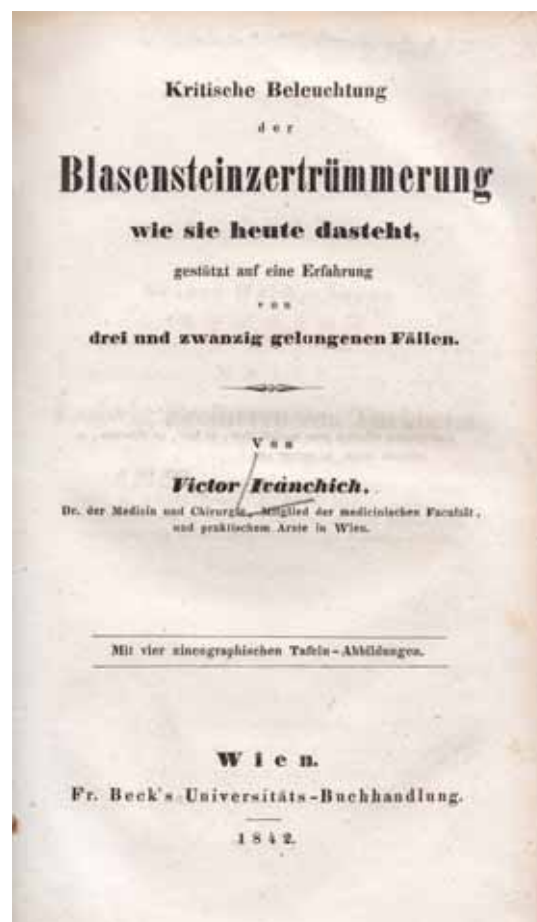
Kritische Beleuchtung

der

Blasensteinzertrümmerung

wie sie heute dasteht,

gestützt auf eine Erfahrung

von

drei und zwanzig gelungenen Fällen.

Von

Victor Ivánchich,

Dr. der Medicin und Chirurgie, Mitglied der medicinischen Facultät, und praktischem Arzte in Wien.

Mit vier zincographischen Tafeln-Abbildungen.

Wien.

Fr. Beck's Universitäts-Buchhandlung.

1842.